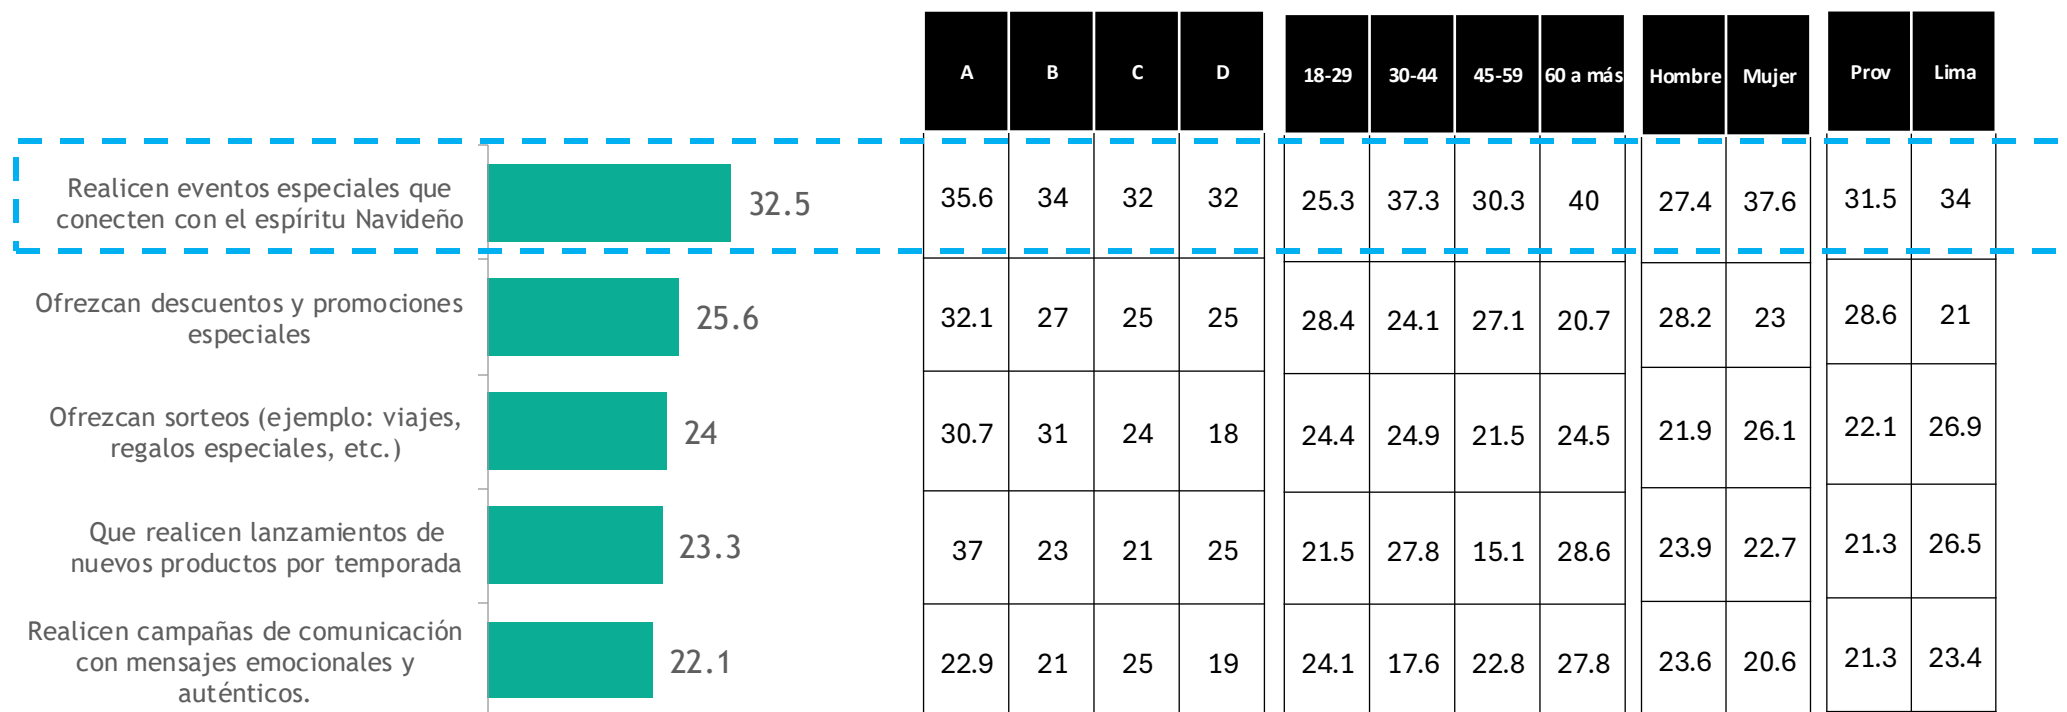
Realicen eventos especiales que conecten con el espíritu Navideño 32.5

Ofrezcan descuentos y promociones especiales 25.6

Ofrezcan sorteos (ejemplo: viajes, regalos especiales, etc.) 24

Que realicen lanzamientos de nuevos productos por temporada 23.3

Realicen campañas de comunicación con mensajes emocionales y auténticos. 22.1

| A | B | C | D | 18-29 | 30-44 | 45-59 | 60 a más | Hombre | Mujer | Prov | Lima |
|---|---|---|---|---|---|---|---|---|---|---|---|
| 35.6 | 34 | 32 | 32 | 25.3 | 37.3 | 30.3 | 40 | 27.4 | 37.6 | 31.5 | 34 |
| 32.1 | 27 | 25 | 25 | 28.4 | 24.1 | 27.1 | 20.7 | 28.2 | 23 | 28.6 | 21 |
| 30.7 | 31 | 24 | 18 | 24.4 | 24.9 | 21.5 | 24.5 | 21.9 | 26.1 | 22.1 | 26.9 |
| 37 | 23 | 21 | 25 | 21.5 | 27.8 | 15.1 | 28.6 | 23.9 | 22.7 | 21.3 | 26.5 |
| 22.9 | 21 | 25 | 19 | 24.1 | 17.6 | 22.8 | 27.8 | 23.6 | 20.6 | 21.3 | 23.4 |